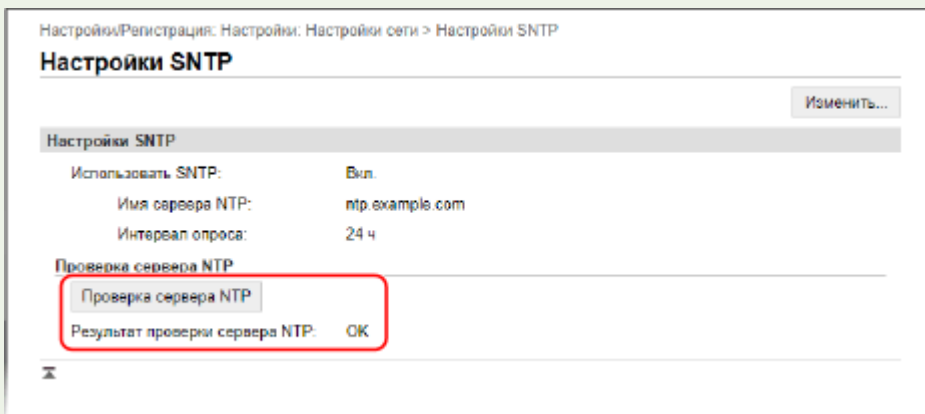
Настройки/Регистрация: Настройки: Настройки сети > Настройки SNTP

Настройки SNTP

Изменить...

Настройки SNTP

| | |
|---|---|
| Использовать SNTP: | Вкл. |
| Имя сервера NTP: | ntp.example.com |
| Интервал опроса: | 24 ч |

Проверка сервера NTP

Проверка сервера NTP

Результат проверки сервера NTP: OK